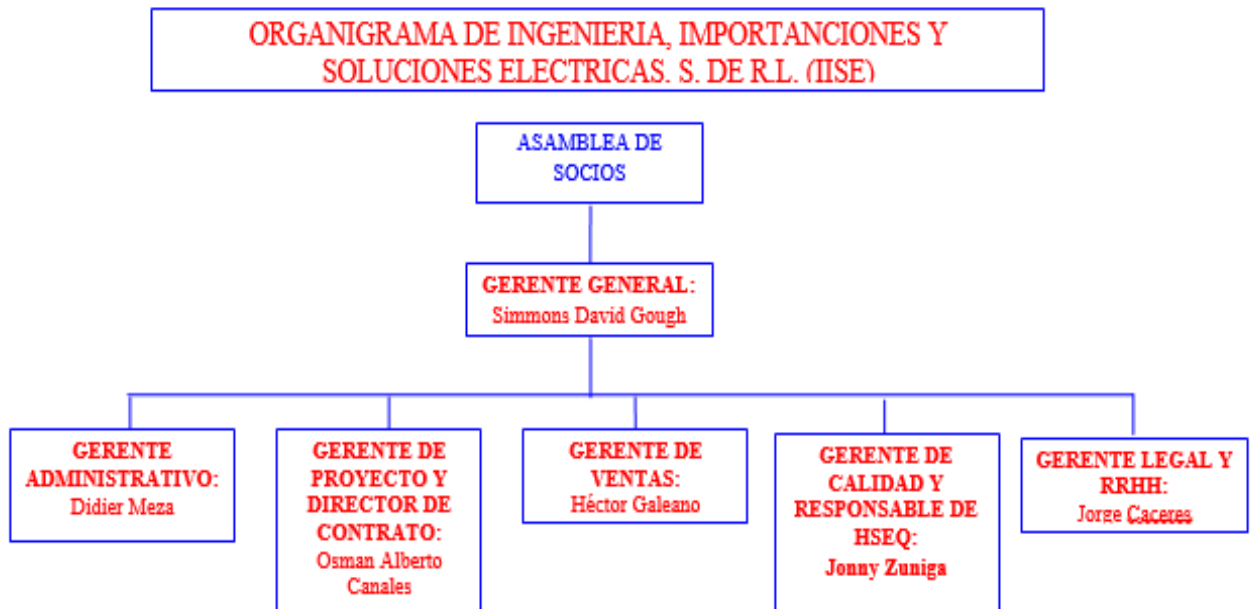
ORGANIGRAMA DE INGENIERIA, IMPORTANCIONES Y SOLUCIONES ELECTRICAS. S. DE R.L. (IISE)

ASAMBLEA DE SOCIOS

GERENTE GENERAL: Simmons David Gough

GERENTE ADMINISTRATIVO: Didier Meza

GERENTE DE PROYECTO Y DIRECTOR DE CONTRATO: Osman Alberto Canales

GERENTE DE VENTAS: Héctor Galeano

GERENTE DE CALIDAD Y RESPONSABLE DE HSEQ: Jonny Zuniga

GERENTE LEGAL Y RRHH: Jorge Caceres